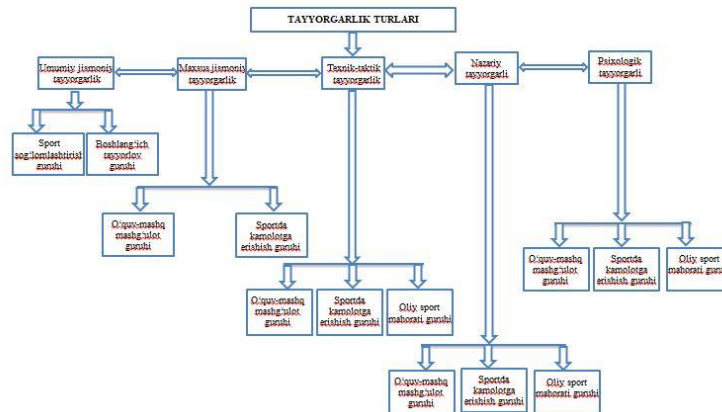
TAYYORGARLIK TURLARI

Umumiy jismoniy tayyorgarlik

Maxsus jismoniy tayyorgarlik

Texnik-taktik tayyorgarlik

Nazariy tayyorgarli

Psixologik tayyorgarli

Sport sog'lomlashtirish guruhi

Boshlang'ich tayyorlov guruhi

O'quv-mashq mashg'ulot guruhi

Sportda kamolotga erishish guruhi

O'quv-mashq mashg'ulot guruhi

Sportda kamolotga erishish guruhi

Oliy sport mahorati guruhi

O'quv-mashq mashg'ulot guruhi

Sportda kamolotga erishish guruhi

Oliy sport mahorati guruhi

O'quv-mashq mashg'ulot guruhi

Sportda kamolotga erishish guruhi

Oliy sport mahorati guruhi